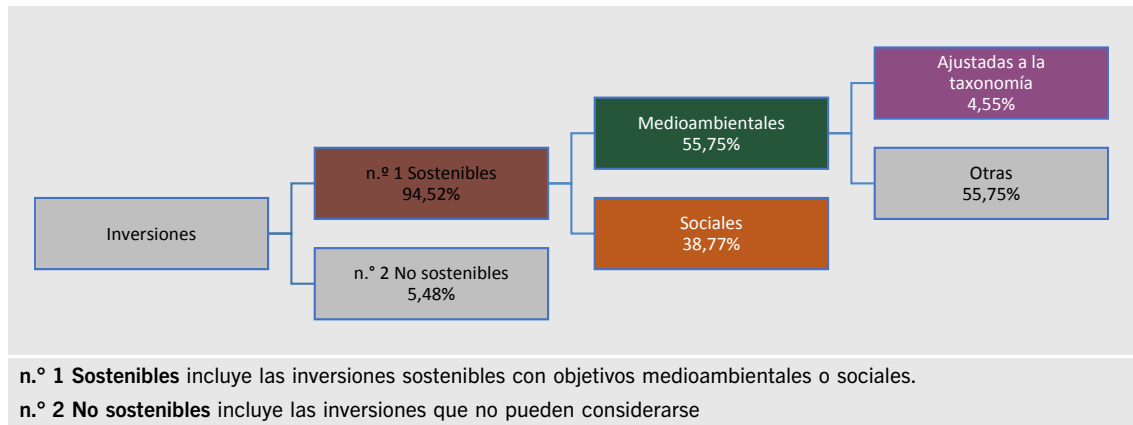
Inversiones

n.º 1 Sostenibles
94,52%

n.° 2 No sostenibles
5,48%

Medioambientales
55,75%

Sociales
38,77%

Ajustadas a la taxonomía
4,55%

Otras
55,75%

**n.° 1 Sostenibles** incluye las inversiones sostenibles con objetivos medioambientales o sociales.

**n.° 2 No sostenibles** incluye las inversiones que no pueden considerarse